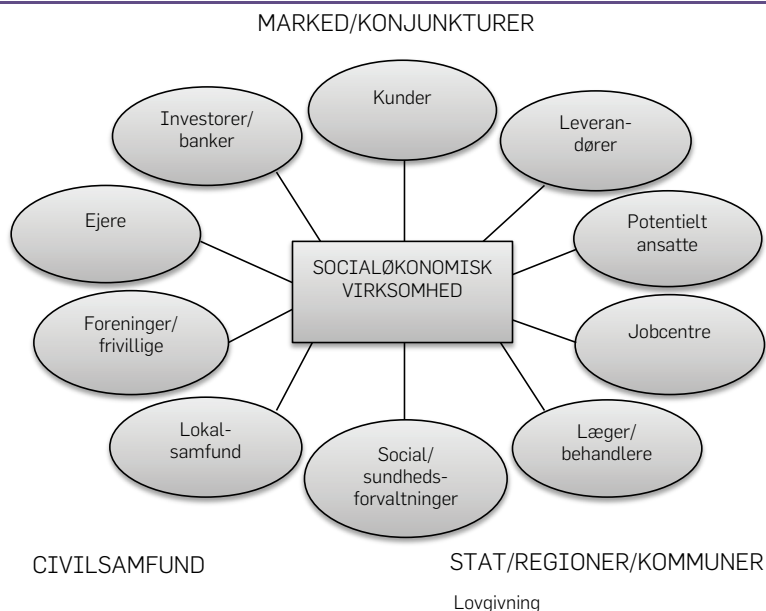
MARKED/KONJUNKTURER

Investorer/ banker

Kunder

Leverandører

Ejere

Potentielt ansatte

SOCIALØKONOMISK VIRKSOMHED

Foreninger/ frivillige

Jobcentre

Lokalsamfund

Social/ sundhedsforvaltninger

Læger/ behandlere

CIVILSAMFUND

STAT/REGIONER/KOMMUNER

Lovgivning